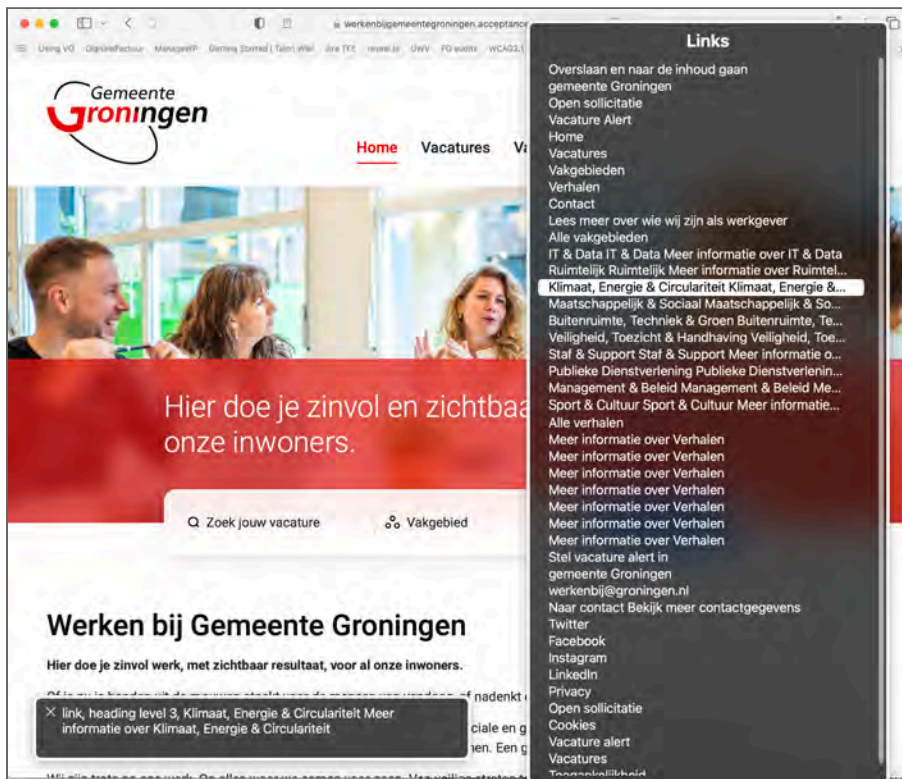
werkenbijgemeentegroningen.acceptance

Using VO OrganiFactuur ManageWP Gemma Stomed | Talent Wall Jira TFX reveal.js UWV FG audits WCAG2.1

Gemeente Groningen

Home Vacatures V

Hier doe je zinvol en zichtbaa onze inwoners.

Zoek jouw vacature Vakgebied

Werken bij Gemeente Groningen

Hier doe je zinvol werk, met zichtbaar resultaat, voor al onze inwoners.

link, heading level 3, Klimaat, Energie & Circulariteit Meer informatie over Klimaat, Energie & Circulariteit

Links

Overslaan en naar de inhoud gaan
gemeente Groningen
Open sollicitatie
Vacature Alert
Home
Vacatures
Vakgebieden
Verhalen
Contact
Lees meer over wie wij zijn als werkgever
Alle vakgebieden
IT & Data IT & Data Meer informatie over IT & Data
Ruimtelijk Ruimtelijk Meer informatie over Ruimtel...
Klimaat, Energie & Circulariteit Klimaat, Energie &...
Maatschappelijk & Sociaal Maatschappelijk & So...
Buitenruimte, Techniek & Groen Buitenruimte, Te...
Veiligheid, Toezicht & Handhaving Veiligheid, Toe...
Staf & Support Staf & Support Meer informatie o...
Publieke Dienstverlening Publieke Dienstverlenin...
Management & Beleid Management & Beleid Me...
Sport & Cultuur Sport & Cultuur Meer informatie...
Alle verhalen
Meer informatie over Verhalen
Meer informatie over Verhalen
Meer informatie over Verhalen
Meer informatie over Verhalen
Meer informatie over Verhalen
Meer informatie over Verhalen
Meer informatie over Verhalen
Stel vacature alert in
gemeente Groningen
werkenbij@groningen.nl
Naar contact Bekijk meer contactgegevens
Twitter
Facebook
Instagram
LinkedIn
Privacy
Open sollicitatie
Cookies
Vacature alert
Vacatures
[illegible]